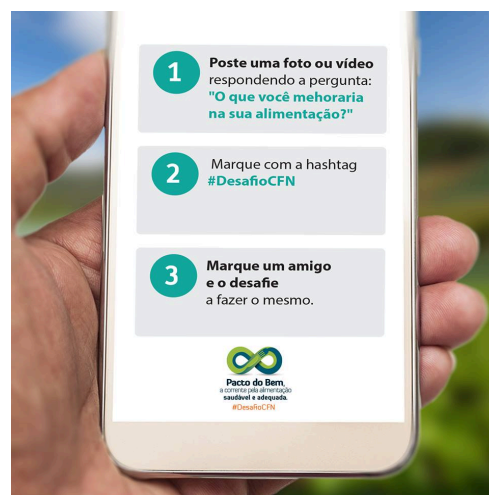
1 Poste uma foto ou vídeo respondendo a pergunta: "O que você mehoraria na sua alimentação?"

2 Marque com a hashtag #DesafioCFN

3 Marque um amigo e o desafie a fazer o mesmo.

Pacto do Bem, a corrente pela alimentação saudável e adequada. #DesafioCFN